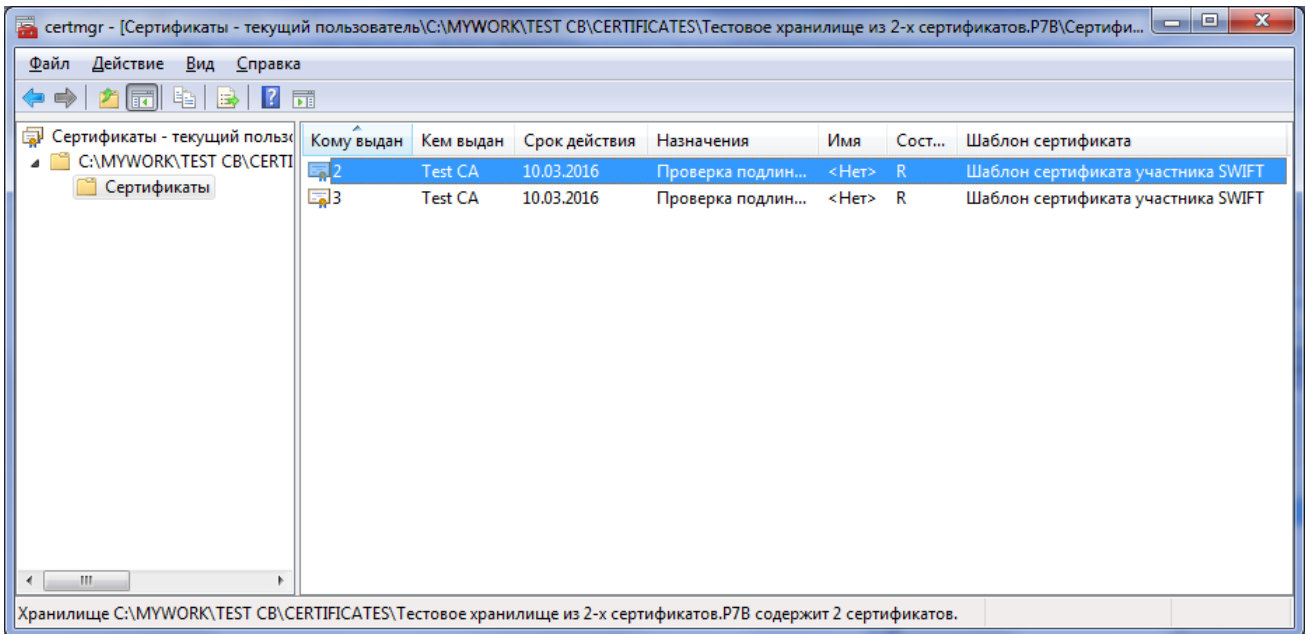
certmgr - [Сертификаты - текущий пользователь\C:\MYWORK\TEST CB\CERTIFICATES\Тестовое хранилище из 2-х сертификатов.P7B\Сертифи...

Файл Действие Вид Справка

Сертификаты - текущий пользоі
C:\MYWORK\TEST CB\CERTI
Сертификаты

| Кому выдан | Кем выдан | Срок действия | Назначения | Имя | Сост... | Шаблон сертификата |
|---|---|---|---|---|---|---|
| 2 | Test CA | 10.03.2016 | Проверка подлин... | <Нет> | R | Шаблон сертификата участника SWIFT |
| 3 | Test CA | 10.03.2016 | Проверка подлин... | <Нет> | R | Шаблон сертификата участника SWIFT |

Хранилище C:\MYWORK\TEST CB\CERTIFICATES\Тестовое хранилище из 2-х сертификатов.P7B содержит 2 сертификатов.